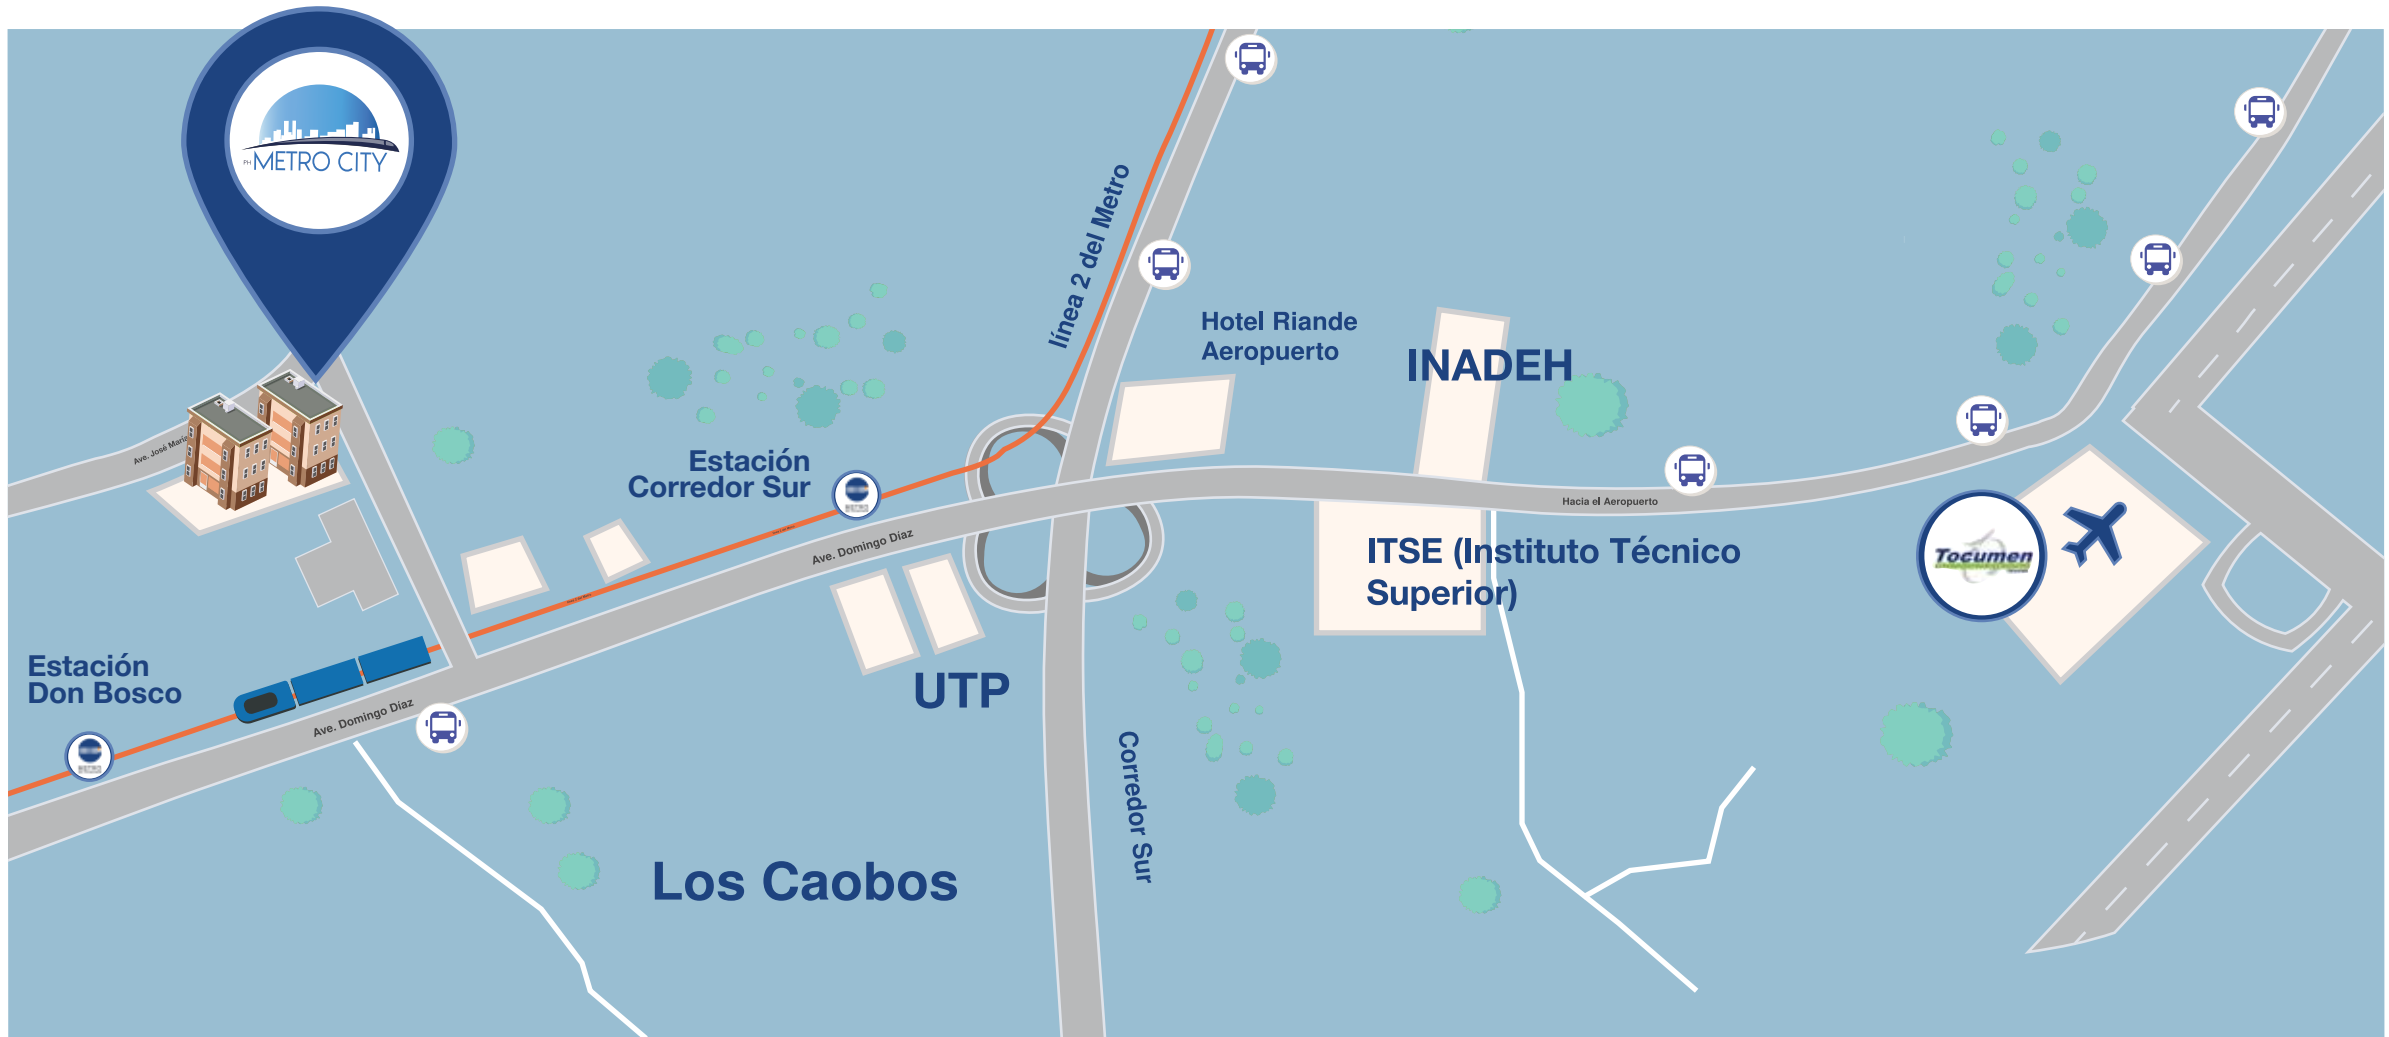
PH METRO CITY

Ave. José María

línea 2 del Metro

Hotel Riande Aeropuerto

INADEH

Estación Corredor Sur

Ave. Domingo Díaz

Hacia el Aeropuerto

ITSE (Instituto Técnico Superior)

Tocumen

Estación Don Bosco

Ave. Domingo Díaz

UTP

Corredor Sur

Los Caobos